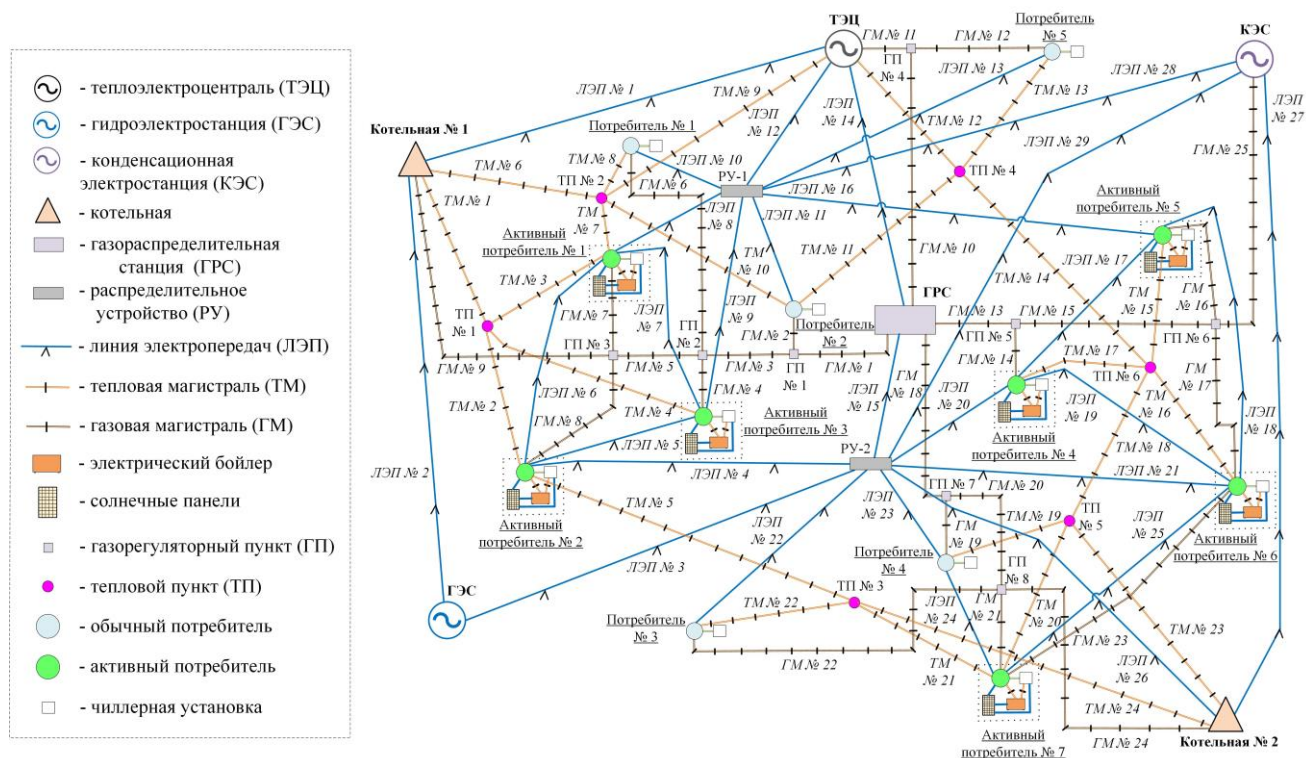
- теплоэлектроцентраль (ТЭЦ)
- гидроэлектростанция (ГЭС)
- конденсационная электростанция (КЭС)
- котельная
- газораспределительная станция (ГРС)
- распределительное устройство (РУ)
- линия электропередач (ЛЭП)
- тепловая магистраль (ТМ)
- газовая магистраль (ГМ)
- электрический бойлер
- солнечные панели
- газорегуляторный пункт (ГП)
- тепловой пункт (ТП)
- обычный потребитель
- активный потребитель
- чиллерная установка

ТЭЦ
КЭС
ГЭС
ГРС
Котельная № 1
Котельная № 2
РУ-1
РУ-2
Потребитель № 1
Потребитель № 2
Потребитель № 3
Потребитель № 4
Потребитель № 5
Активный потребитель № 1
Активный потребитель № 2
Активный потребитель № 3
Активный потребитель № 4
Активный потребитель № 5
Активный потребитель № 6
Активный потребитель № 7
ТП № 1
ТП № 2
ТП № 3
ТП № 4
ТП № 5
ТП № 6
ГП № 1
ГП № 2
ГП № 3
ГП № 4
ГП № 5
ГП № 6
ГП № 7
ГП № 8
ЛЭП № 1
ЛЭП № 2
ЛЭП № 3
ЛЭП № 4
ЛЭП № 5
ЛЭП № 6
ЛЭП № 7
ЛЭП № 8
ЛЭП № 9
ЛЭП № 10
ЛЭП № 11
ЛЭП № 12
ЛЭП № 13
ЛЭП № 14
ЛЭП № 15
ЛЭП № 16
ЛЭП № 17
ЛЭП № 18
ЛЭП № 19
ЛЭП № 20
ЛЭП № 21
ЛЭП № 22
ЛЭП № 23
ЛЭП № 24
ЛЭП № 25
ЛЭП № 26
ЛЭП № 27
ЛЭП № 28
ЛЭП № 29
ТМ № 1
ТМ № 2
ТМ № 3
ТМ № 4
ТМ № 5
ТМ № 6
ТМ № 7
ТМ № 8
ТМ № 9
ТМ № 10
ТМ № 11
ТМ № 12
ТМ № 13
ТМ № 14
ТМ № 15
ТМ № 16
ТМ № 17
ТМ № 18
ТМ № 19
ТМ № 20
ТМ № 21
ТМ № 22
ТМ № 23
ТМ № 24
ГМ № 1
ГМ № 2
ГМ № 3
ГМ № 4
ГМ № 5
ГМ № 6
ГМ № 7
ГМ № 8
ГМ № 9
ГМ № 10
ГМ № 11
ГМ № 12
ГМ № 13
ГМ № 14
ГМ № 15
ГМ № 16
ГМ № 17
ГМ № 18
ГМ № 19
ГМ № 20
ГМ № 21
ГМ № 22
ГМ № 24
ГМ № 25